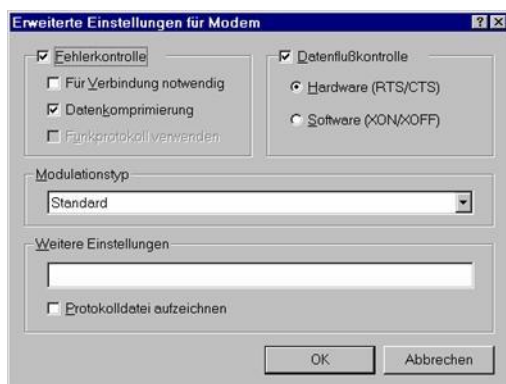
Erweiterte Einstellungen für Modem

? X

Fehlerkontrolle

Für Verbindung notwendig

Datenkomprimierung

Funkprotokoll verwenden

Datenflußkontrolle

Hardware (RTS/CTS)

Software (XON/XOFF)

Modulationstyp

Standard

Weitere Einstellungen

Protokolldatei aufzeichnen

OK

Abbrechen